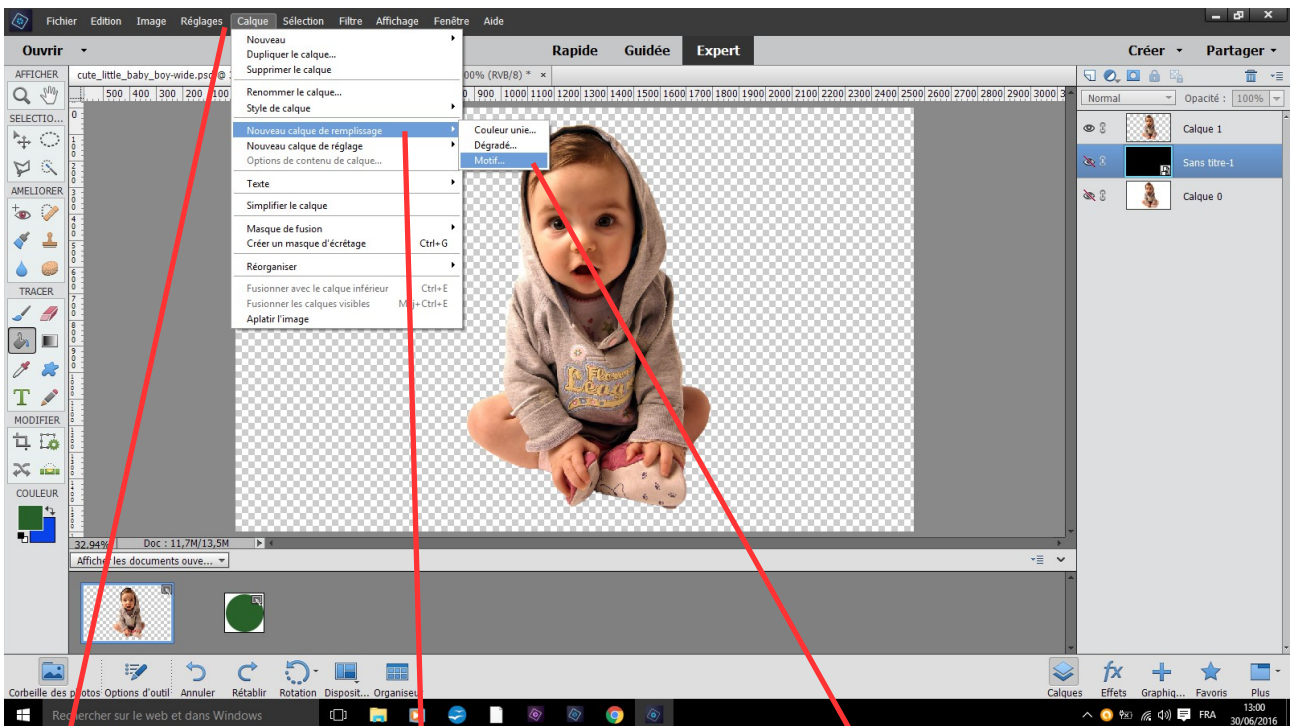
Fichier Edition Image Réglages Calque Sélection Filtre Affichage Fenêtre Aide

Ouvrir

Rapide Guidée Expert

Créer Partager

AFFICHER

cute_little_baby_boy-wide.psd @ 3

00% (RVB/8) * ×

500 400 300 200 100

900 1000 1100 1200 1300 1400 1500 1600 1700 1800 1900 2000 2100 2200 2300 2400 2500 2600 2700 2800 2900 3000 3

SELECTIO...

AMELIORER

TRACER

MODIFIER

COULEUR

Nouveau
Dupliquer le calque...
Supprimer le calque

Renommer le calque...
Style de calque

Nouveau calque de remplissage
Nouveau calque de réglage
Options de contenu de calque...

Texte

Simplifier le calque

Masque de fusion
Créer un masque d'écrêtage Ctrl+G

Réorganiser

Fusionner avec le calque inférieur Ctrl+E
Fusionner les calques visibles Maj+Ctrl+E
Aplatir l'image

Couleur unie...
Dégradé...
Motif...

Normal

Opacité : 100%

Calque 1

Sans titre-1

Calque 0

32,94%

Doc : 11,7M/13,5M

Afficher les documents ouve...

Corbeille des photos Options d'outil Annuler Rétablir Rotation Disposit... Organiseur

Calques Effets Graphiq... Favoris Plus

Rechercher sur le web et dans Windows

FRA

13:00
30/06/2016